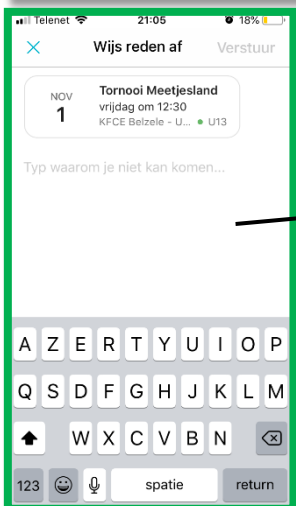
Telenet 21:05 18%

Wijs reden af Verstuur

NOV
1

Tornooi Meetjesland
vrijdag om 12:30
KFCE Belzele - U... U13

Typ waarom je niet kan komen...

A Z E R T Y U I O P
Q S D F G H J K L M
W X C V B N
123 spatie return